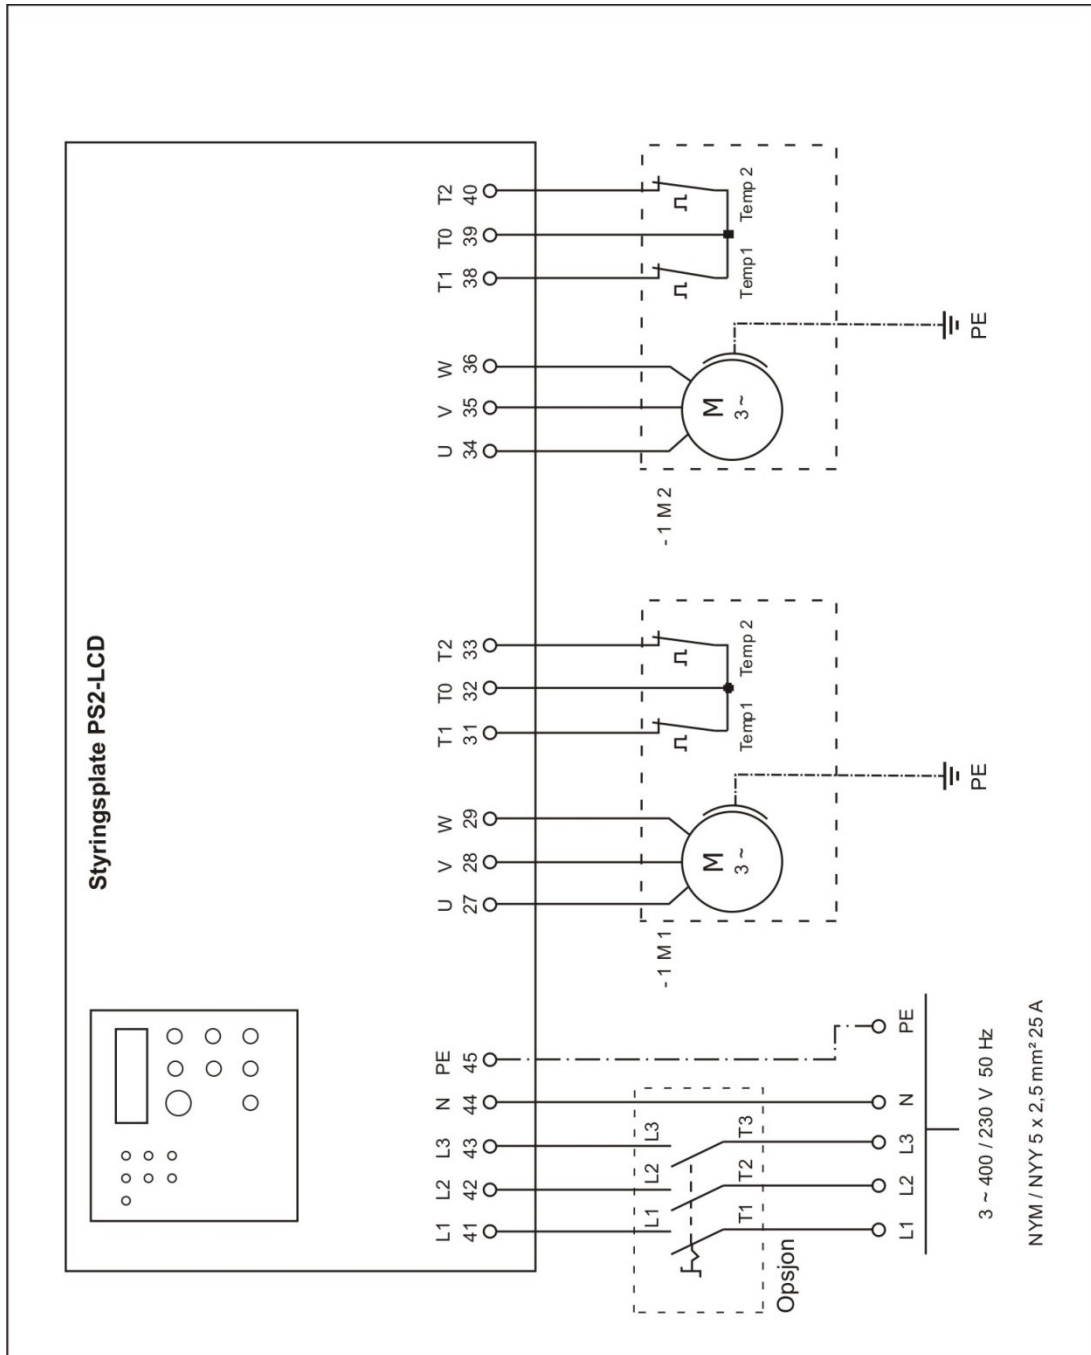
Styringsplate PS2-LCD

L1 41
L2 42
L3 43
N 44
PE 45

U 27
V 28
W 29
T1 31
T0 32
T2 33

U 34
V 35
W 36
T1 38
T0 39
T2 40

M
3 ~

M
3 ~

Temp1
Temp 2

Temp1
Temp 2

-1 M 1
-1 M 2

PE
PE

L1
L2
L3
T1
T2
T3

Opsjon

L1
L2
L3
N
PE

3 ~ 400 / 230 V 50 Hz

NYM / NYY 5 x 2,5 mm² 25 A